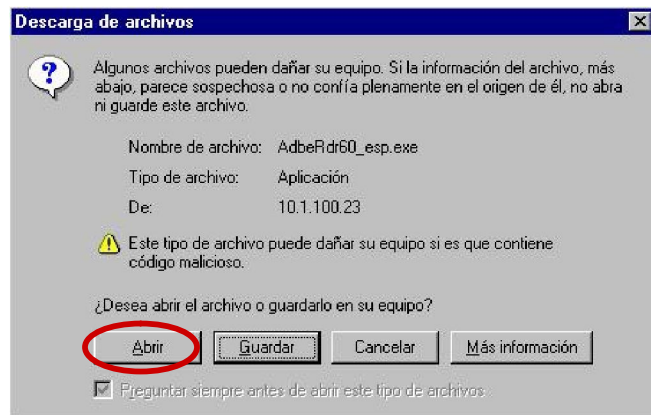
Descarga de archivos

Algunos archivos pueden dañar su equipo. Si la información del archivo, más abajo, parece sospechosa o no confía plenamente en el origen de él, no abra ni guarde este archivo.

Nombre de archivo: AdbeRdr60_esp.exe

Tipo de archivo: Aplicación

De: 10.1.100.23

Este tipo de archivo puede dañar su equipo si es que contiene código malicioso.

¿Desea abrir el archivo o guardarlo en su equipo?

Abrir | Guardar | Cancelar | Más información

Preguntar siempre antes de abrir este tipo de archivos